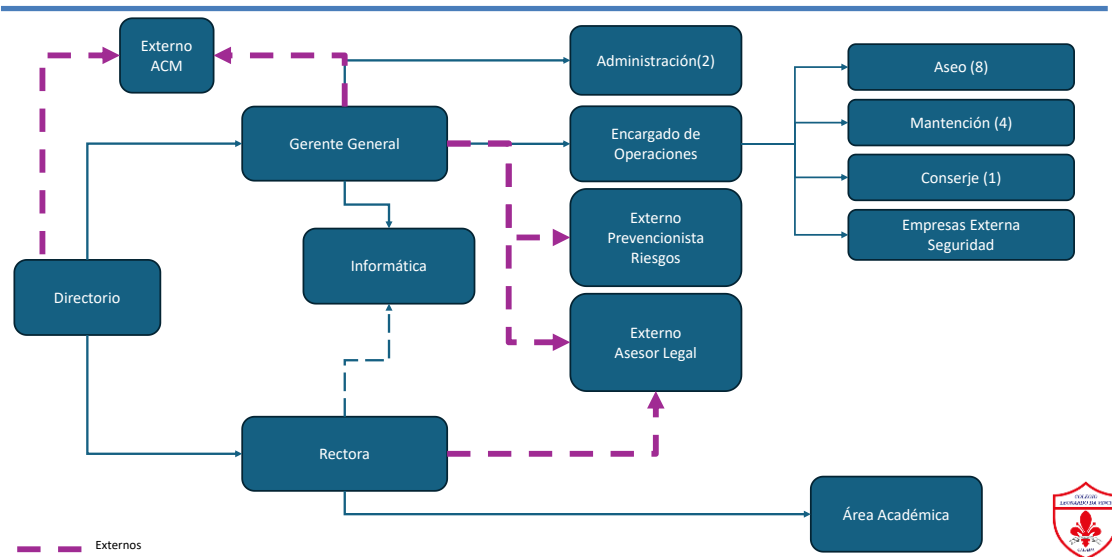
Externo ACM

Administración(2)

Aseo (8)

Gerente General

Encargado de Operaciones

Mantención (4)

Conserje (1)

Empresas Externa Seguridad

Externo Prevencionista Riesgos

Informática

Directorio

Externo Asesor Legal

Rectora

Área Académica

Externos

COLEGIO LEONARDO DA VINCI